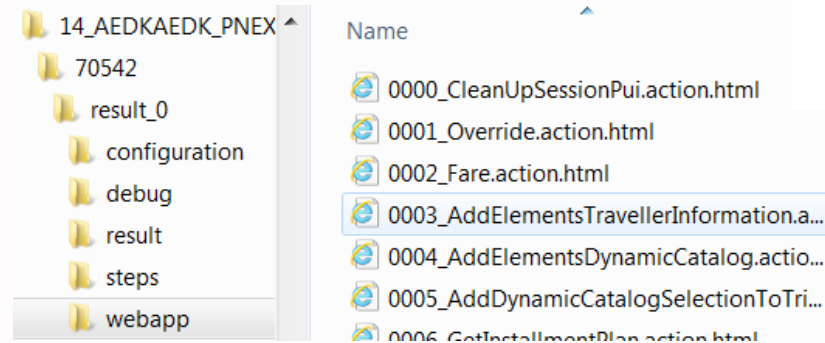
14_AEDKAEDK_PNEX
70542
result_0
configuration
debug
result
steps
webapp

Name
0000_CleanUpSessionPui.action.html
0001_Override.action.html
0002_Fare.action.html
0003_AddElementsTravellerInformation.a...
0004_AddElementsDynamicCatalog.actio...
0005_AddDynamicCatalogSelectionToTri...
0006_GetInstallmentPlan.action.html